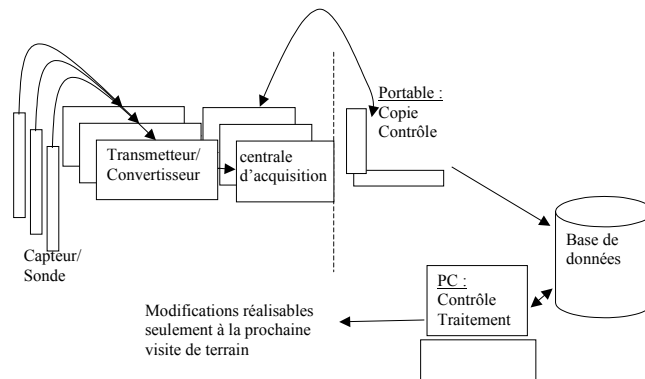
Transmetteur/
Convertisseur

centrale
d'acquisition

Portable :
Copie
Contrôle

Capteur/
Sonde

Base de
données

PC :
Contrôle
Traitement

Modifications réalisables
seulement à la prochaine
visite de terrain